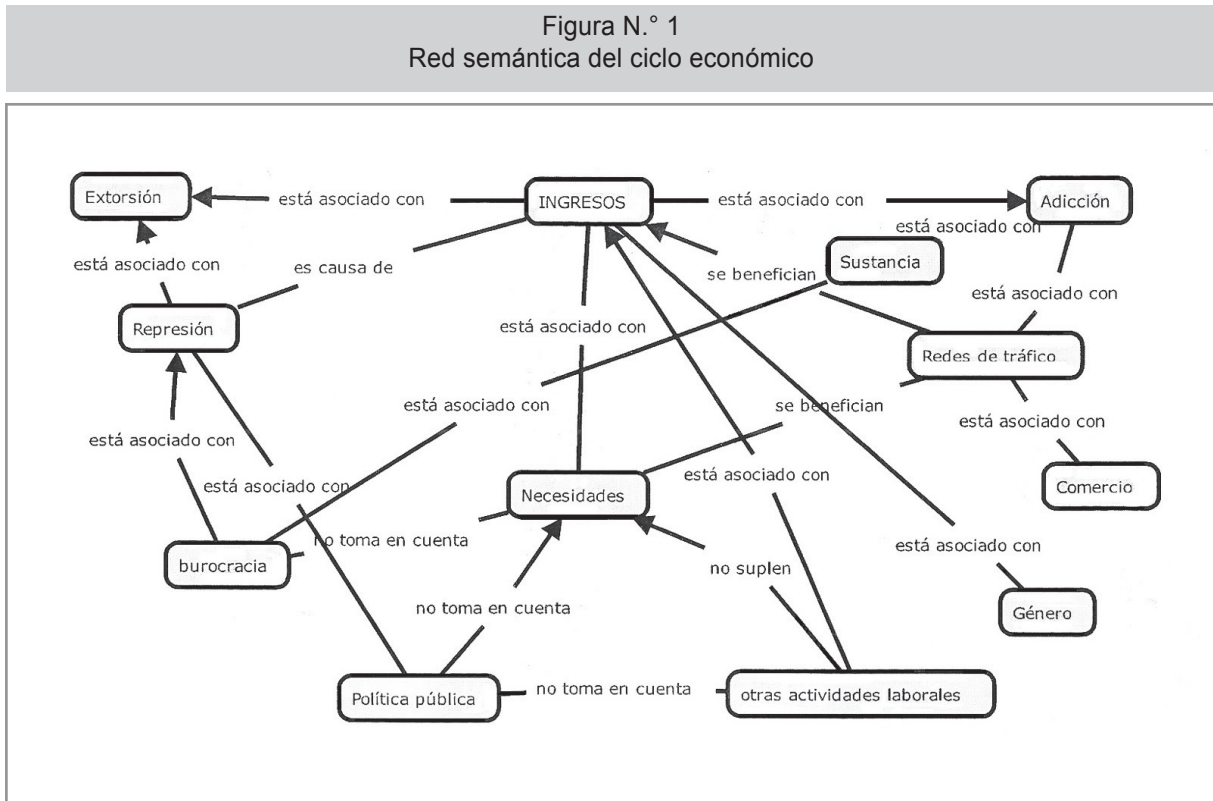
Figura N.° 1
Red semántica del ciclo económico

Extorsión
está asociado con
INGRESOS
está asociado con
Adicción
está asociado con
es causa de
se benefician
está asociado con
Sustancia
Represión
está asociado con
está asociado con
Redes de tráfico
está asociado con
se benefician
está asociado con
está asociado con
está asociado con
está asociado con
Comercio
Necesidades
burocracia
no toma en cuenta
está asociado con
no suplen
no toma en cuenta
Género
Política pública
no toma en cuenta
otras actividades laborales